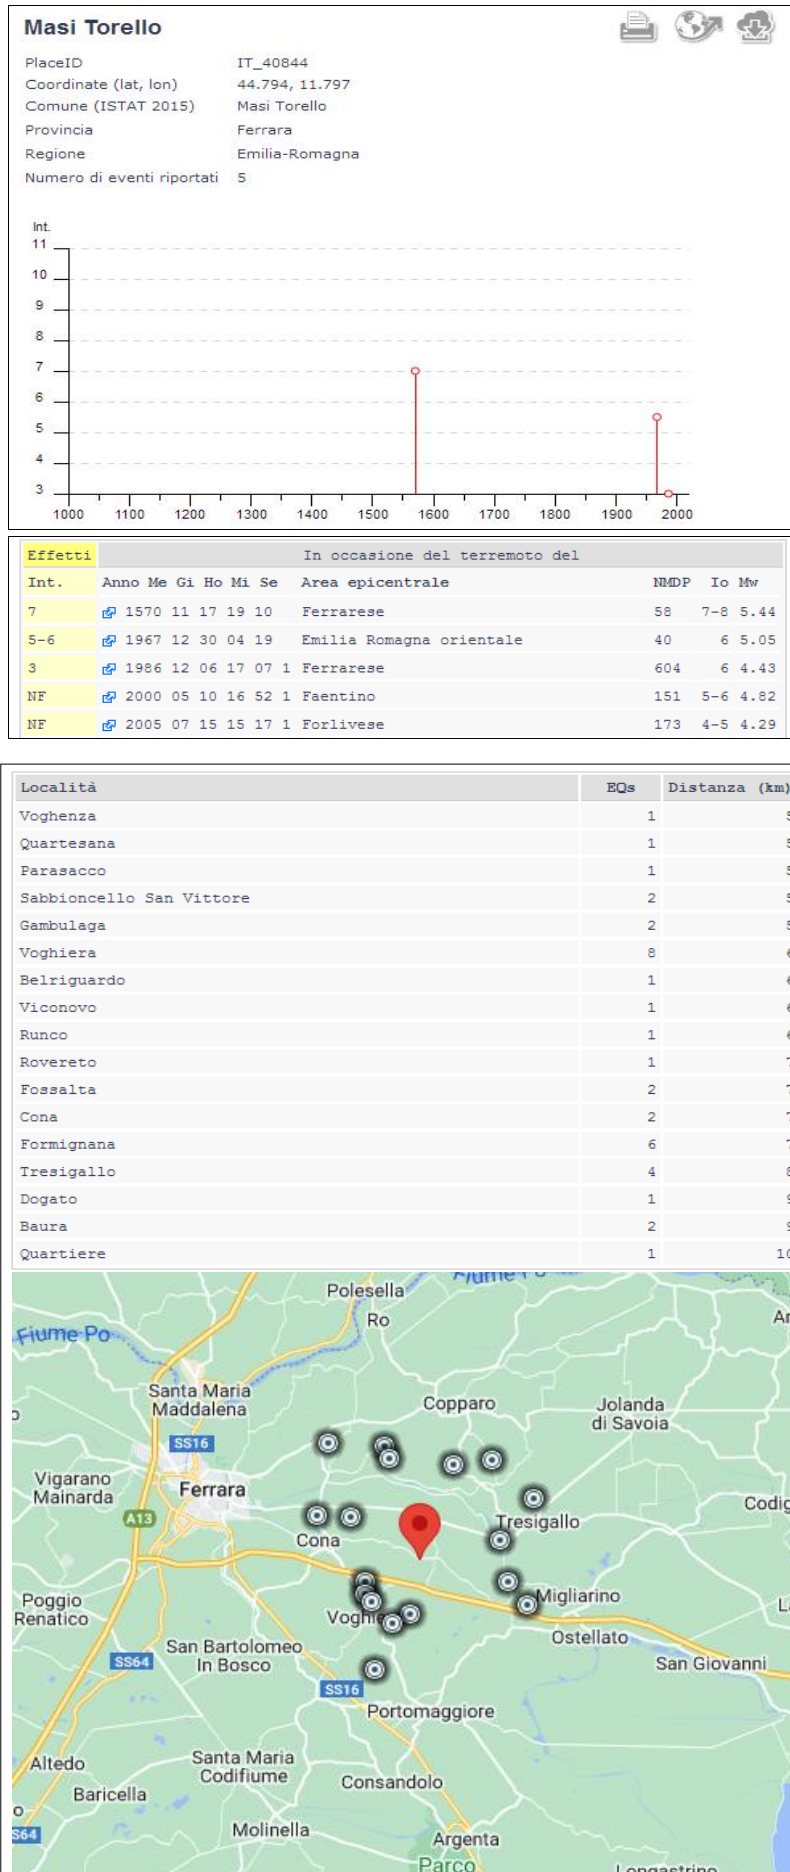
Masi Torello

PlaceID IT_40844
Coordinate (lat, lon) 44.794, 11.797
Comune (ISTAT 2015) Masi Torello
Provincia Ferrara
Regione Emilia-Romagna
Numero di eventi riportati 5

Int.
11
10
9
8
7
6
5
4
3
1000 1100 1200 1300 1400 1500 1600 1700 1800 1900 2000

| Effetti | In occasione del terremoto del | | | |
|---|---|---|---|---|
| Int. | Anno Me Gi Ho Mi Se | Area epicentrale | NMDP | Io Mw |
| 7 | 1570 11 17 19 10 | Ferrarese | 58 | 7-8 5.44 |
| 5-6 | 1967 12 30 04 19 | Emilia Romagna orientale | 40 | 6 5.05 |
| 3 | 1986 12 06 17 07 1 | Ferrarese | 604 | 6 4.43 |
| NF | 2000 05 10 16 52 1 | Faentino | 151 | 5-6 4.82 |
| NF | 2005 07 15 15 17 1 | Forlivese | 173 | 4-5 4.29 |

| Località | EQs | Distanza (km) |
|---|---|---|
| Voghenza | 1 | 5 |
| Quartesana | 1 | 5 |
| Parasacco | 1 | 5 |
| Sabbioncello San Vittore | 2 | 5 |
| Gambulaga | 2 | 5 |
| Voghiera | 8 | 6 |
| Belriguardo | 1 | 6 |
| Viconovo | 1 | 6 |
| Runco | 1 | 6 |
| Rovereto | 1 | 7 |
| Fossalta | 2 | 7 |
| Cona | 2 | 7 |
| Formignana | 6 | 7 |
| Tresigallo | 4 | 8 |
| Dogato | 1 | 9 |
| Baura | 2 | 9 |
| Quartiere | 1 | 10 |

Fiume Po
Polesella
Ro
Fiume Po
Santa Maria Maddalena
Copparo
Jolanda di Savoia
SS16
Vigarano Mainarda
Ferrara
A13
Codig
Tresigallo
Cona
Migliarino
Poggio Renatico
Voghiera
Ostellato
San Bartolomeo In Bosco
SS64
SS16
San Giovanni
Portomaggiore
Altedo
Santa Maria Codifiume
Consandolo
Baricella
S64
Molinella
Argenta
Parco
Longastrino